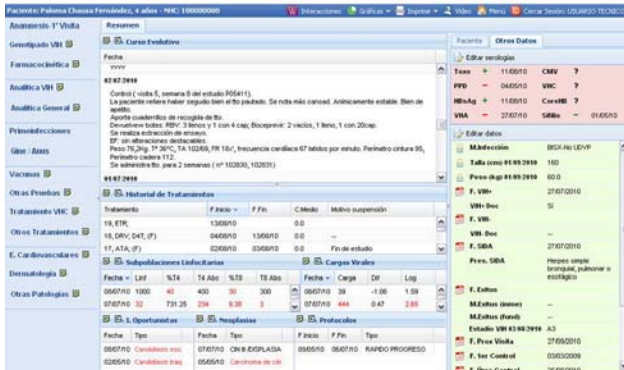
Paciente: Paloma Chausa Fernández, 4 años - NHC: 100000000

Interacciones Gráficas Imprimir Vídeo Menú Cerrar Sesión: USUARIO TECNICO

Anamnesis-1ª Visita
Genotipado VIH
Farmacocinética
Analítica VIH
Analítica General
Primoinfecciones
Gine / Anos
Vacunas
Otras Pruebas
Tratamiento VHC
Otros Tratamientos
E. Cardiovasculares
Dermatología
Otras Patologías

Resumen

Curso Evolutivo

Fecha
vvvv

02/07/2010

Control ( visita 5, semana 8 del estudio P05411).
La paciente refiere haber seguido bien el tto pautado. Se nota más cansad. Anímicamente estable. Bien de apetito.
Aporta cuadernillos de recogida de tto.
Devuelven botes: RBV: 3 llenos y 1 con 4 cap; Boceprevir: 2 vacíos, 1 lleno, 1 con 20cap.
Se realiza extracción de ensayo.
EF: sin alteraciones destacables.
Peso 76,2Kg, Tª 36ºC, TA 102/69, FR 18/', frecuencia cardiaca 67 latidos por minuto. Perímetro cintura 95, Perímetro cadera 112.
Se administra tto. para 2 semanas ( nº 102830, 102831)

01/07/2010

Historial de Tratamientos

| Tratamiento | F.Inicio | F.Fin | C.Medio | Motivo suspensión |
|---|---|---|---|---|
| 19, ETR; | 13/08/10 | | 0.0 | |
| 18, DRV; D4T; (F) | 04/08/10 | 13/08/10 | 0.0 | -- |
| 17, ATA; (F) | 02/08/10 | 03/08/10 | 0.0 | Fin de estudio |

Subpoblaciones Linfocitarias

| Fecha | Linf | %T4 | T4 Abs | %T8 | T8 Abs |
|---|---|---|---|---|---|
| 06/07/10 | 1000 | 40 | 400 | 30 | 300 |
| 07/07/10 | 32 | 731.25 | 234 | 6.38 | 3 |

Cargas Virales

| Fecha | Carga | Dif | Log |
|---|---|---|---|
| 06/07/10 | 39 | -1.06 | 1.59 |
| 07/07/10 | 444 | 0.47 | 2.65 |

I. Oportunistas

| Fecha | Tipo |
|---|---|
| 06/07/10 | Candidiasis eso |
| 02/05/10 | Candidiasis traq |

Neoplasias

| Fecha | Tipo |
|---|---|
| 07/07/10 | CIN II /DISPLASIA |
| 05/05/10 | Carcinoma de cér |

Protocolos

| F.Inicio | F.Fin | Tipo |
|---|---|---|
| 09/05/10 | 06/07/10 | RAPIDO PROGRESO |

Paciente | Otros Datos

Editar serologías

| | | | | |
|---|---|---|---|---|
| Toxo | + 11/06/10 | CMV | ? | |
| PPD | -- 04/05/10 | VHC | ? | |
| HBsAg | + 11/06/10 | CoreHB | ? | |
| VHA | -- 27/07/10 | Sífilis | -- | 01/05/10 |

Editar datos

| | |
|---|---|
| M.Infección | BISX-No UDVP |
| Talla (cm) 01/05/2010 | 160 |
| Peso (kg) 01/05/2010 | 60.0 |
| F. VIH+ | 27/07/2010 |
| VIH+ Doc | Sí |
| F. VIH- | |
| VIH- Doc | |
| F. SIDA | 27/07/2010 |
| Pres. SIDA | Herpes simple bronquial, pulmonar o esofágico |
| F. Exitus | |
| M.Exitus (inme) | -- |
| M.Exitus (fund) | -- |
| Estadio VIH 03/08/2010 | A3 |
| F. Prox Visita | 27/09/2010 |
| F. 1er Control | 03/03/2009 |
| F. Ult. Control | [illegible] |